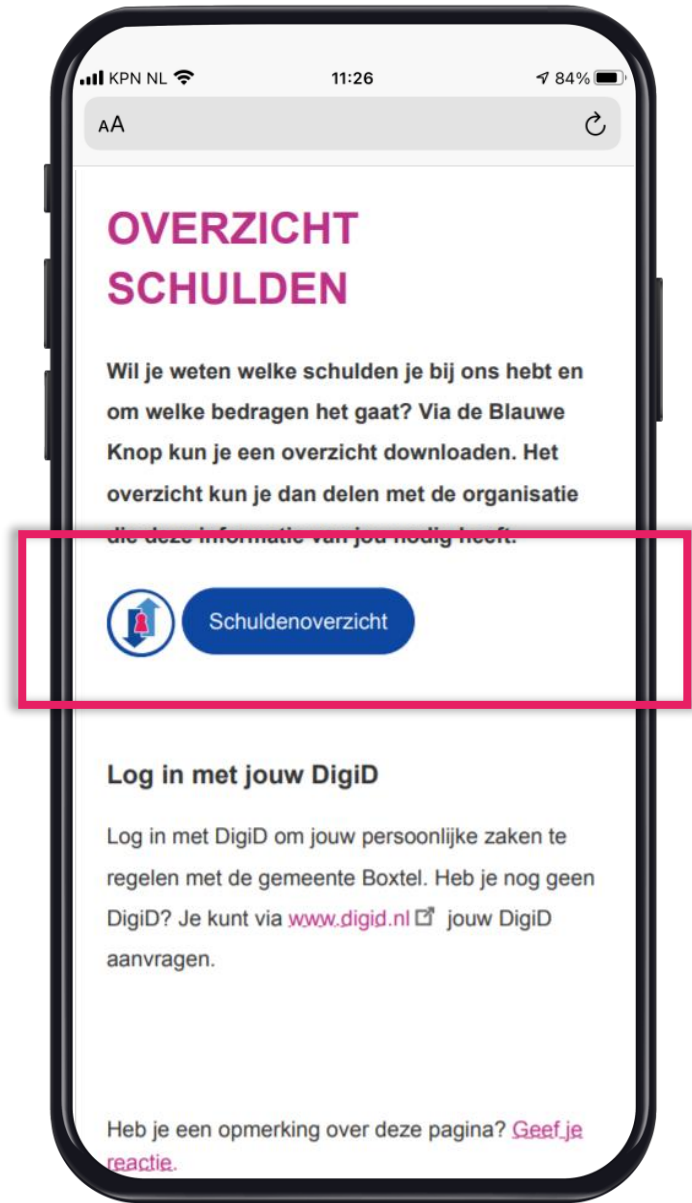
KPN NL 11:26 84%

AA

OVERZICHT SCHULDEN

Wil je weten welke schulden je bij ons hebt en om welke bedragen het gaat? Via de Blauwe Knop kun je een overzicht downloaden. Het overzicht kun je dan delen met de organisatie die deze informatie van jou nodig heeft.

Schuldenoverzicht

Log in met jouw DigiD

Log in met DigiD om jouw persoonlijke zaken te regelen met de gemeente Boxtel. Heb je nog geen DigiD? Je kunt via www.digid.nl jouw DigiD aanvragen.

Heb je een opmerking over deze pagina? Geef je reactie.